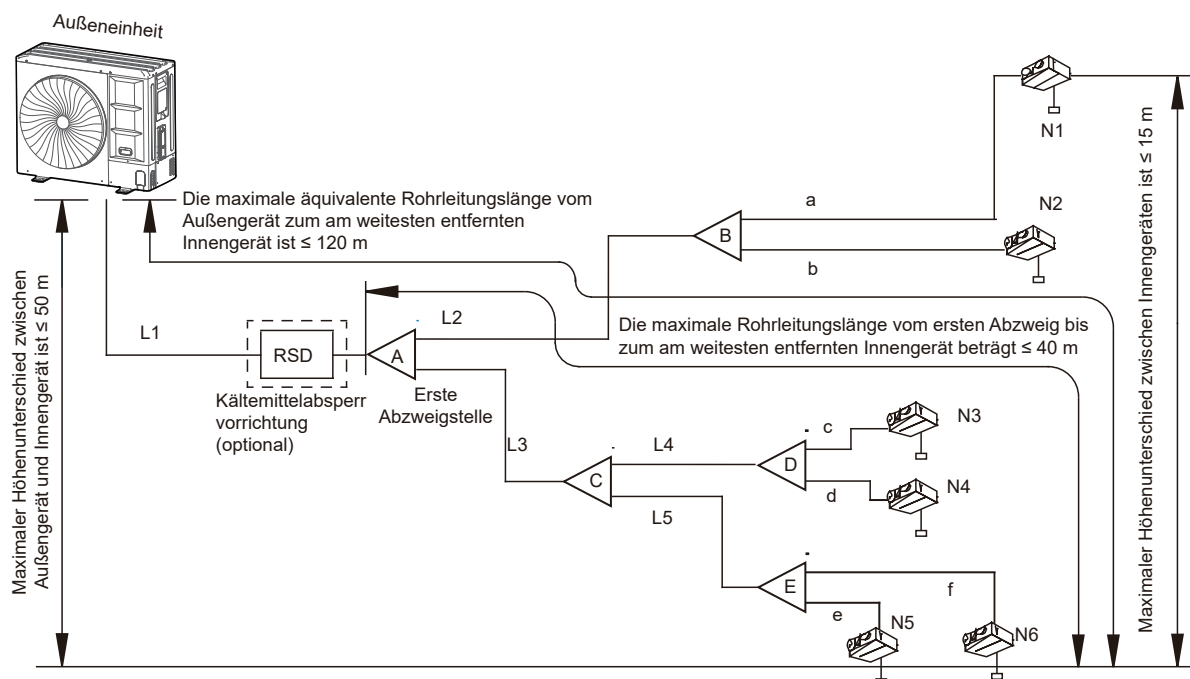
Außeneinheit

N1

Die maximale äquivalente Rohrleitungslänge vom Außengerät zum am weitesten entfernten Innengerät ist ≤ 120 m

a

N2

B

b

Maximaler Höhenunterschied zwischen Innengeräten ist ≤ 15 m

Maximaler Höhenunterschied zwischen Außengerät und Innengerät ist ≤ 50 m

L2

L1

Die maximale Rohrleitungslänge vom ersten Abzweig bis zum am weitesten entfernten Innengerät beträgt ≤ 40 m

RSD

A

Kältemittelabsperr vorrichtung (optional)

Erste Abzweigstelle

c

N3

L3

L4

D

C

d

N4

L5

E

f

e

N5

N6